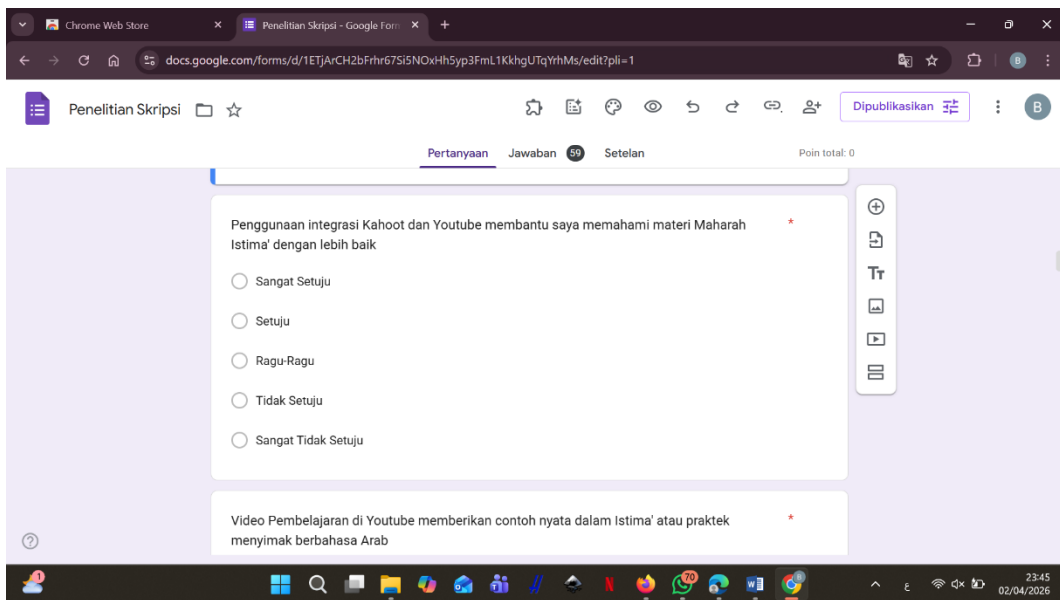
Chrome Web Store
Penelitian Skripsi - Google Forms
docs.google.com/forms/d/1ETjArCH2bFrhr67Si5NOxHh5yp3FmL1KkhgUTqYrhMs/edit?pli=1

Penelitian Skripsi
Dipublikasikan
B

Pertanyaan
Jawaban 59
Setelan
Poin total: 0

Penggunaan integrasi Kahoot dan Youtube membantu saya memahami materi Maharah Istima' dengan lebih baik *

Sangat Setuju
Setuju
Ragu-Ragu
Tidak Setuju
Sangat Tidak Setuju

Tт

Video Pembelajaran di Youtube memberikan contoh nyata dalam Istima' atau praktek menyimak berbahasa Arab *

?

1
70
8
23:45
02/04/2026